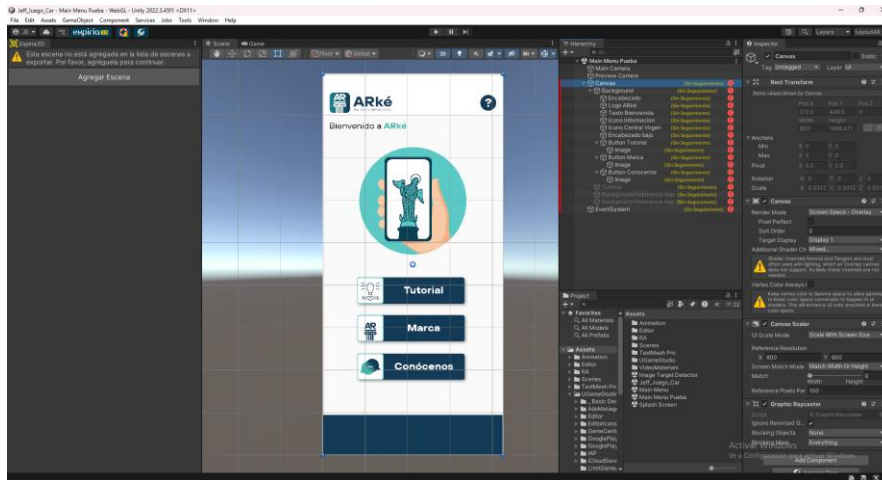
Jeff_Juego_Car - Main Menu Pueba - WebGL - Unity 2022.3.45f1 <DX11>

File Edit Assets GameObject Component Services Jobs Tools Window Help

expirio

Expirio3D

Esta escena no está agregada en la lista de escenas a exportar. Por favor, agrégala para continuar.

Agregar Escena

Scene Game

Pivot Global

ARké

Bienvenido a ARké

Tutorial

Marca

Conócenos

Hierarchy

Main Menu Pueba
Main Camera
Preview Camera
Canvas
Background
Encabezado
Logo ARké
Texto Bienvenida
Icono Informacion
Icono Central Virgen
Encabezado bajo
Button Tutorial
Image
Button Marca
Image
Button Conocenos
Image
Tutorial
EventSystem

Project

Favorites
All Materials
All Models
All Prefabs

Assets
Animation
Editor
RA
Scenes
TextMesh Pro
UGameStudio
VideoMaterials
Image Target Detector
Jeff_Juego_Car
Main Menu
Main Menu Pueba
Splash Screen

Inspector

Canvas

Tag Untagged Layer UI

Rect Transform

Some values driven by Canvas.

Pos X Pos Y Pos Z

Width Height

Anchors
Min
Max
Pivot
Rotation
Scale

Canvas

Render Mode Screen Space - Overlay
Pixel Perfect
Sort Order 0
Target Display Display 1
Additional Shader Ch Mixed...

Vertex Color Always I

Canvas Scaler

UI Scale Mode Scale With Screen Size
Reference Resolution
X 600 Y 800
Screen Match Mode Match Width Or Height
Match
Width Height
Reference Pixels Per 100

Graphic Raycaster

Ignore Reversed G
Blocking Objects None
Blocking Mask Everything

Add Component

Activar Windows
Ve a Configuración para activar Windows.